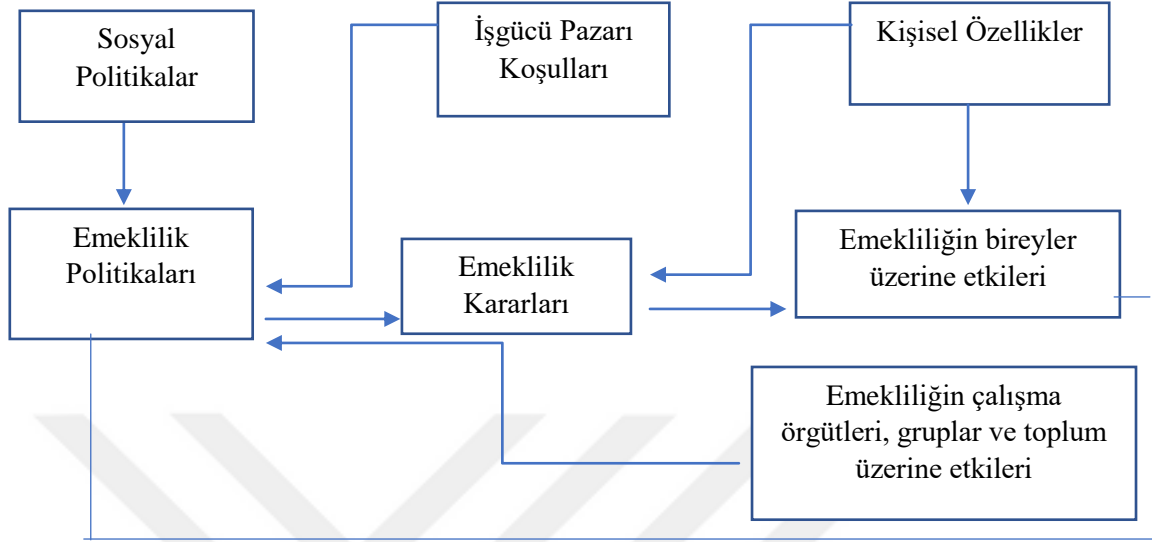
Sosyal Politikalar

İşgücü Pazarı Koşulları

Kişisel Özellikler

Emeklilik Politikaları

Emeklilik Kararları

Emekliliğin bireyler üzerine etkileri

Emekliliğin çalışma örgütleri, gruplar ve toplum üzerine etkileri